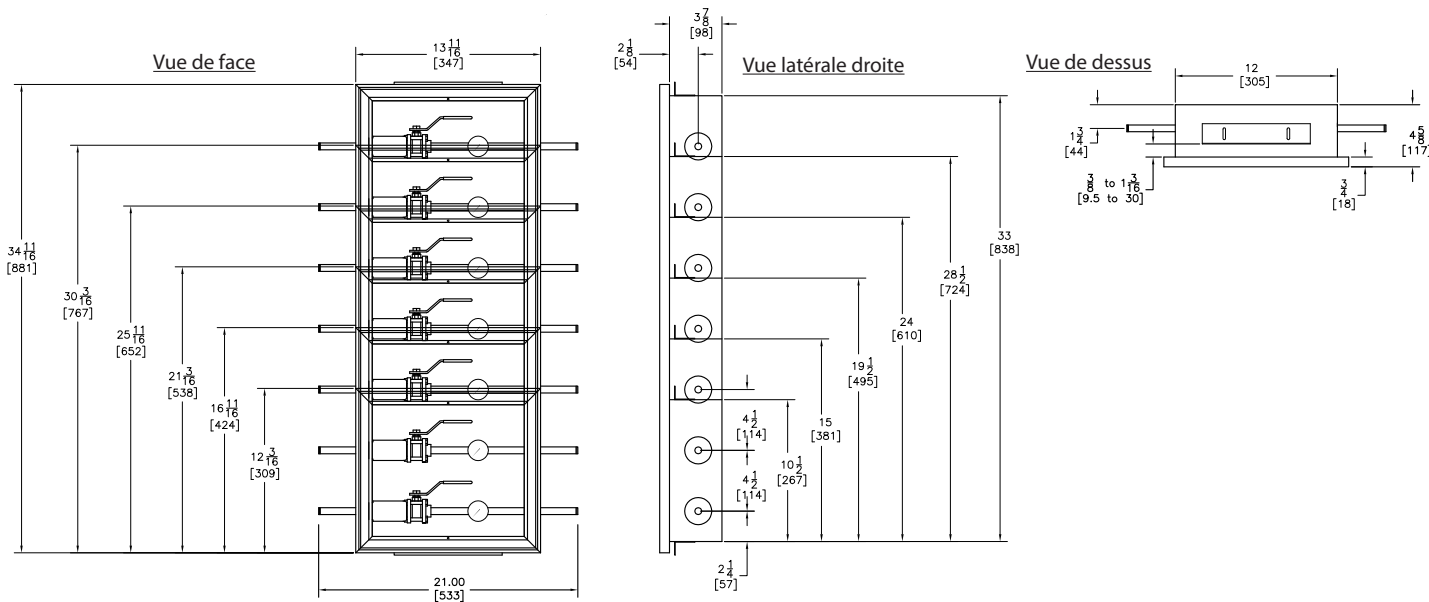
Vue de face

$13\frac{11}{16}$
[347]

$34\frac{11}{16}$
[881]

$30\frac{3}{16}$
[767]

$25\frac{11}{16}$
[652]

$21\frac{3}{16}$
[538]

$16\frac{11}{16}$
[424]

$12\frac{3}{16}$
[309]

21.00
[533]

$2\frac{1}{8}$
[54]

$3\frac{7}{8}$
[98]

Vue latérale droite

33
[838]

$28\frac{1}{2}$
[724]

24
[610]

$19\frac{1}{2}$
[495]

15
[381]

$10\frac{1}{2}$
[267]

$4\frac{1}{2}$
[114]

$4\frac{1}{2}$
[114]

$2\frac{1}{4}$
[57]

Vue de dessus

12
[305]

$1\frac{3}{4}$
[44]

$\frac{3}{8}$ to $1\frac{3}{16}$
[9.5 to 30]

$\frac{3}{4}$
[18]

$4\frac{5}{8}$
[117]